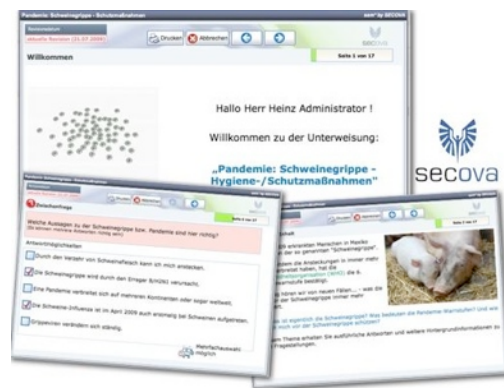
Pandemie: Schweinegrippe - Schutzmaßnahmen

secova

Revisionsdatum

aktuelle Revision (21.07.2009)

Drucken

Abbrechen

Willkommen

Seite 1 von 17

Hallo Herr Heinz Administrator !

Willkommen zu der Unterweisung:

„Pandemie: Schweinegrippe - Hygiene-/Schutzmaßnahmen"

secova

Drucken

Abbrechen

Seite 2 von 17

Welche Aussagen zu der Schweinegrippe bzw. Pandemie sind hier richtig?

Antwortmöglichkeiten

Durch den Verzehr von Schweinefleisch kann ich mich anstecken.

Die Schweinegrippe wird durch den Erreger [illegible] verursacht.

Eine Pandemie verbreitet sich auf mehreren Kontinenten oder sogar weltweit.

Die Schweine-Influenza ist im April 2009 auch erstmalig bei Schweinen aufgetreten.

Grippeviren verändern sich ständig.

Mehrfachauswahl möglich

Drucken

Abbrechen

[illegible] erkrankten Menschen in Mexiko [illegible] der so genannten "Schweinegrippe". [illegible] die Ansteckungen in immer mehr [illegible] der Schweinegrippe immer mehr

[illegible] Schweinegrippe? Was bedeuten die Pandemie-Warnstufen? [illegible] mich vor der Schweinegrippe schützen?

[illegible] Themen erhalten Sie ausführliche Antworten und weitere Hintergrundinformationen zu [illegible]